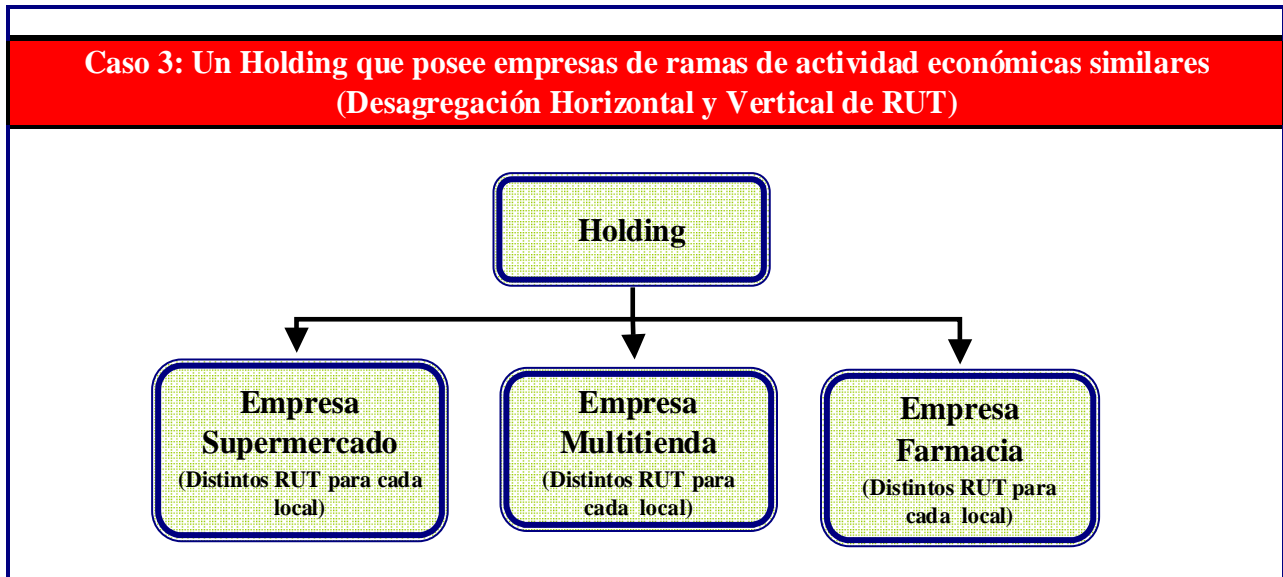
Caso 3: Un Holding que posee empresas de ramas de actividad económicas similares (Desagregación Horizontal y Vertical de RUT)

Holding

Empresa Supermercado
(Distintos RUT para cada local)

Empresa Multitienda
(Distintos RUT para cada local)

Empresa Farmacia
(Distintos RUT para cada local)